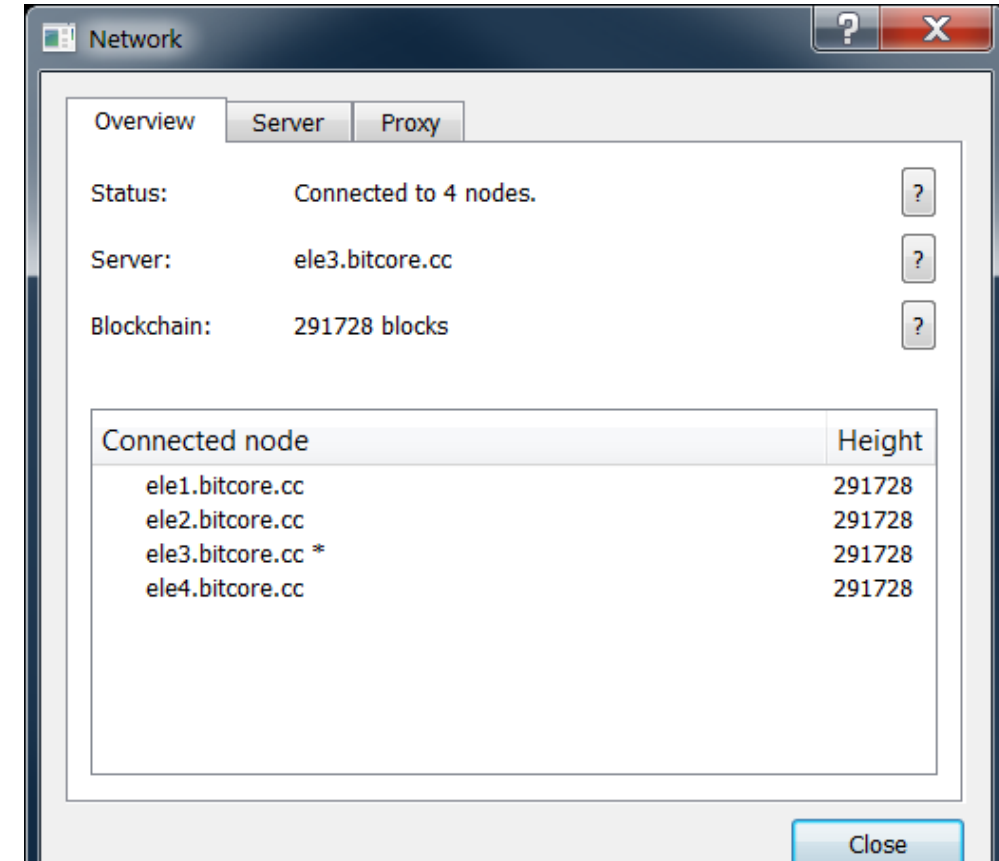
Network

?
X

Overview
Server
Proxy

Status: Connected to 4 nodes. ?

Server: ele3.bitcore.cc ?

Blockchain: 291728 blocks ?

| Connected node | Height |
|---|---|
| ele1.bitcore.cc | 291728 |
| ele2.bitcore.cc | 291728 |
| ele3.bitcore.cc * | 291728 |
| ele4.bitcore.cc | 291728 |

Close